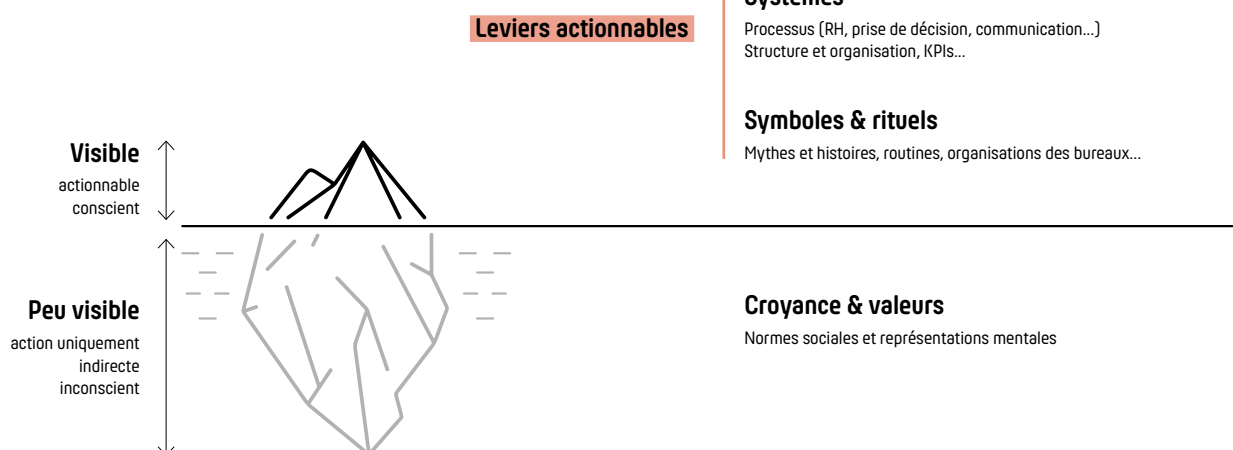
Systèmes

Leviers actionnables

Processus (RH, prise de décision, communication...)
Structure et organisation, KPIs...

Symboles & rituels

Mythes et histoires, routines, organisations des bureaux...

Visible

actionnable
conscient

Peu visible

action uniquement
indirecte
inconscient

Croyance & valeurs

Normes sociales et représentations mentales